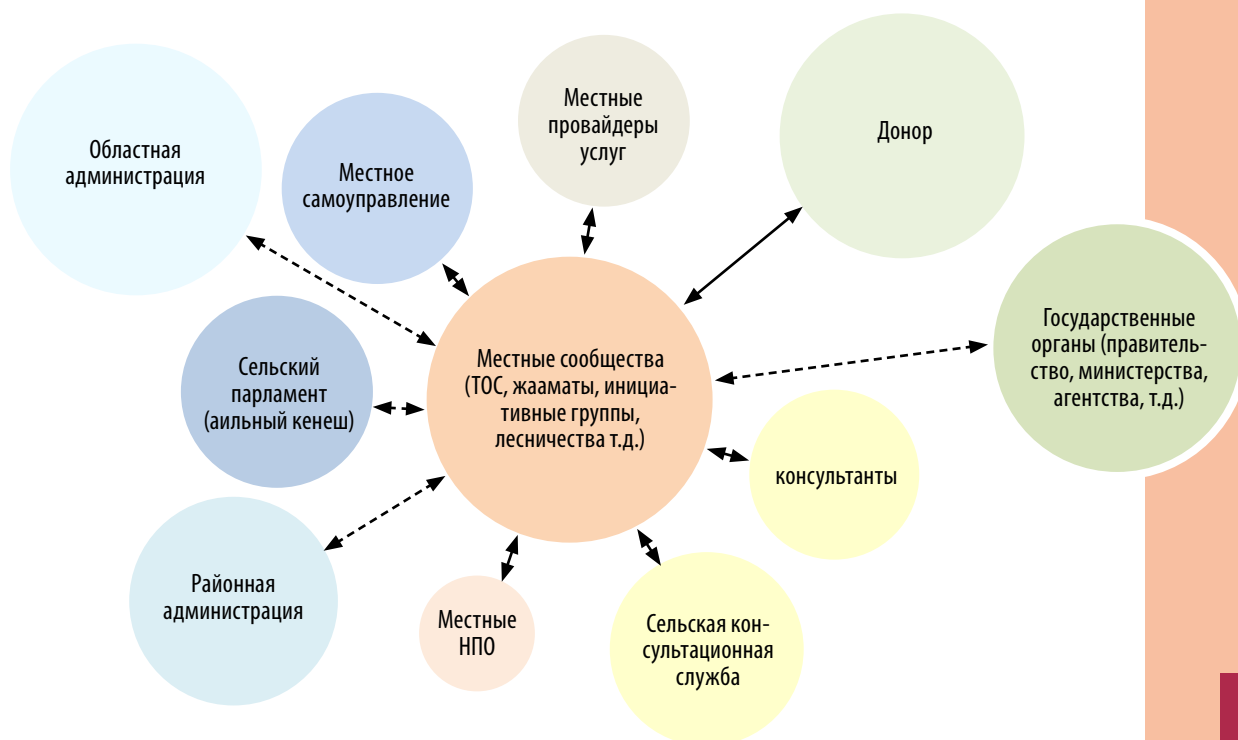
Областная администрация

Местное самоуправление

Местные провайдеры услуг

Донор

Сельский парламент (аильный кенеш)

Местные сообщества (ТОС, жааматы, инициативные группы, лесничества т.д.)

Государственные органы (правительство, министерства, агентства, т.д.)

консультанты

Районная администрация

Местные НПО

Сельская консультационная служба